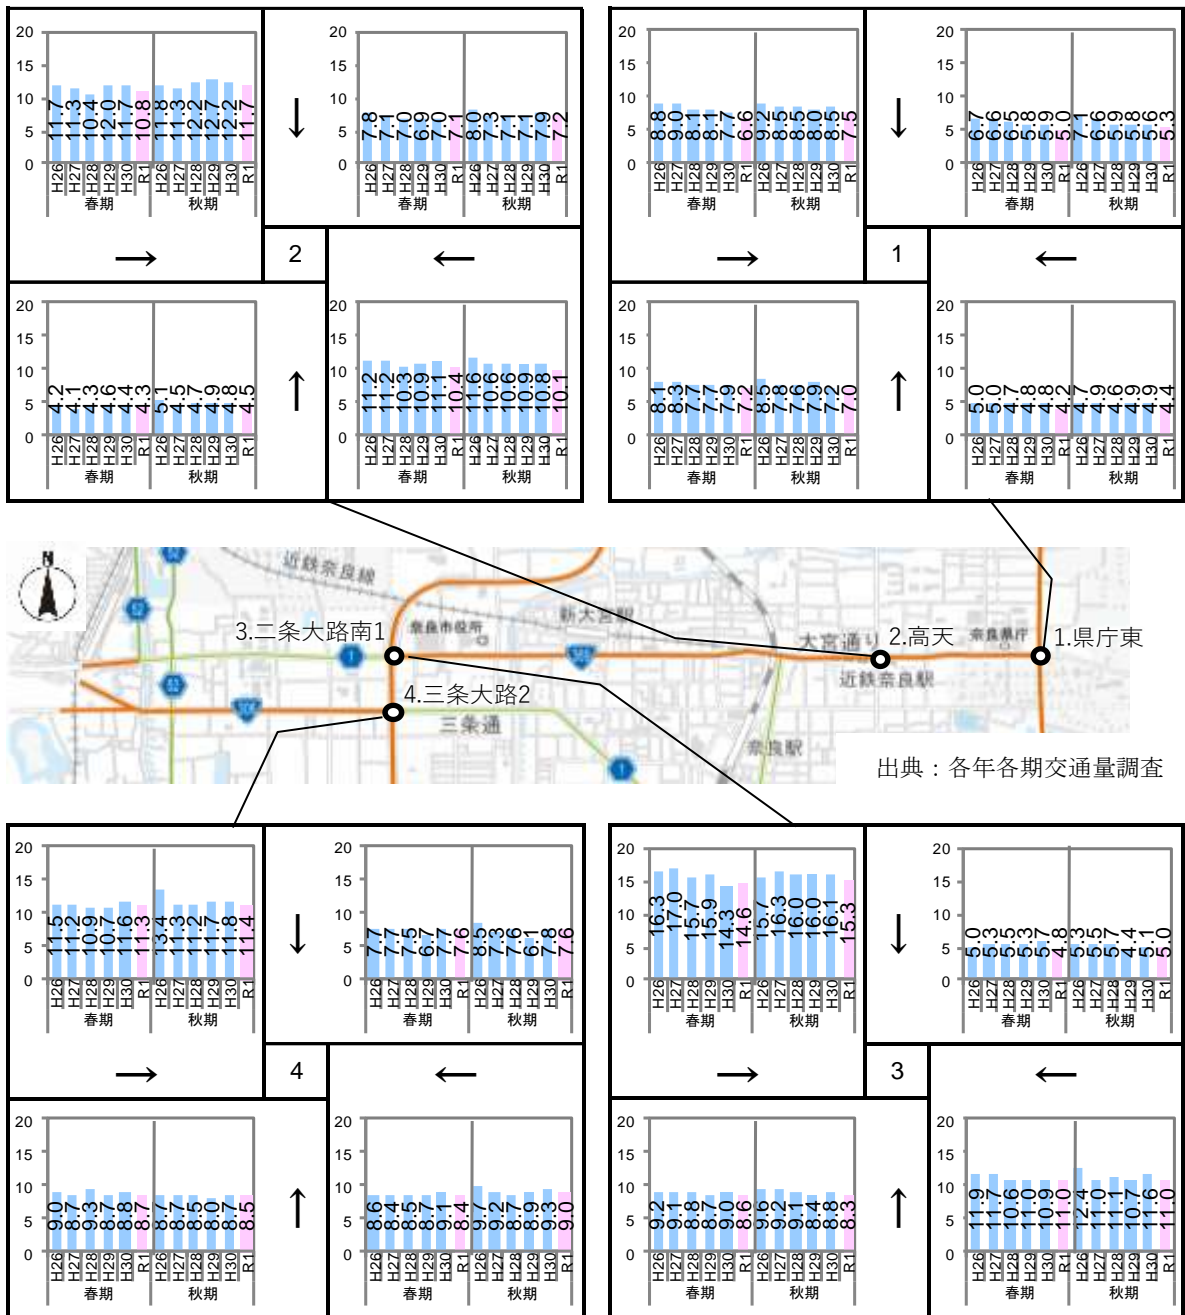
20
15
10
5
0
11.7 11.3 10.4 12.0 11.7 10.8 11.8 11.3 12.2 12.7 12.2 11.7
H26 H27 H28 H29 H30 R1 H26 H27 H28 H29 H30 R1
春期 秋期

↓
20
15
10
5
0
7.8 7.1 7.0 6.9 7.0 7.1 8.0 7.3 7.1 7.1 7.9 7.2
H26 H27 H28 H29 H30 R1 H26 H27 H28 H29 H30 R1
春期 秋期

→ 2 ←

20
15
10
5
0
4.2 4.1 4.3 4.6 4.4 4.3 5.1 4.5 4.7 4.9 4.8 4.5
H26 H27 H28 H29 H30 R1 H26 H27 H28 H29 H30 R1
春期 秋期

↑
20
15
10
5
0
11.2 11.2 10.3 10.9 11.1 10.4 11.6 10.6 10.6 10.9 10.8 10.1
H26 H27 H28 H29 H30 R1 H26 H27 H28 H29 H30 R1
春期 秋期

20
15
10
5
0
8.8 9.0 8.1 8.1 7.7 6.6 9.2 8.5 8.5 8.0 8.5 7.5
H26 H27 H28 H29 H30 R1 H26 H27 H28 H29 H30 R1
春期 秋期

↓
20
15
10
5
0
6.7 6.6 6.5 5.8 5.9 5.0 7.1 6.6 5.9 5.8 5.6 5.3
H26 H27 H28 H29 H30 R1 H26 H27 H28 H29 H30 R1
春期 秋期

→ 1 ←

20
15
10
5
0
8.1 8.3 7.7 7.7 7.9 7.2 8.5 7.8 7.6 7.9 7.2 7.0
H26 H27 H28 H29 H30 R1 H26 H27 H28 H29 H30 R1
春期 秋期

↑
20
15
10
5
0
5.0 5.0 4.7 4.8 4.8 4.2 4.7 4.9 4.6 4.9 4.9 4.4
H26 H27 H28 H29 H30 R1 H26 H27 H28 H29 H30 R1
春期 秋期

近鉄奈良線
3.二条大路南1
奈良市役所
新大宮駅
大宮通り 2.高天
奈良県庁 1.県庁東
近鉄奈良駅
4.三条大路2
三条通
奈良駅
出典：各年各期交通量調査

20
15
10
5
0
11.5 11.2 10.9 10.7 11.6 11.3 13.4 11.3 11.2 11.7 11.8 11.4
H26 H27 H28 H29 H30 R1 H26 H27 H28 H29 H30 R1
春期 秋期

↓
20
15
10
5
0
7.7 7.7 7.5 6.7 7.7 7.6 8.5 7.3 7.6 6.1 7.8 7.6
H26 H27 H28 H29 H30 R1 H26 H27 H28 H29 H30 R1
春期 秋期

→ 4 ←

20
15
10
5
0
9.0 8.7 9.3 8.7 8.8 8.7 8.7 8.7 8.5 8.0 8.7 8.5
H26 H27 H28 H29 H30 R1 H26 H27 H28 H29 H30 R1
春期 秋期

↑
20
15
10
5
0
8.6 8.4 8.5 8.7 9.1 8.4 9.7 9.2 8.7 8.9 9.3 9.0
H26 H27 H28 H29 H30 R1 H26 H27 H28 H29 H30 R1
春期 秋期

20
15
10
5
0
16.3 17.0 15.7 15.9 14.3 14.6 15.7 16.3 16.0 16.0 16.1 15.3
H26 H27 H28 H29 H30 R1 H26 H27 H28 H29 H30 R1
春期 秋期

↓
20
15
10
5
0
5.0 5.3 5.5 5.3 5.7 4.8 5.3 5.5 5.7 4.4 5.1 5.0
H26 H27 H28 H29 H30 R1 H26 H27 H28 H29 H30 R1
春期 秋期

→ 3 ←

20
15
10
5
0
9.2 9.1 8.8 8.7 9.0 8.6 9.6 9.2 9.1 8.4 8.8 8.3
H26 H27 H28 H29 H30 R1 H26 H27 H28 H29 H30 R1
春期 秋期

↑
20
15
10
5
0
11.9 11.7 10.6 11.0 10.9 11.0 12.4 11.0 11.1 10.7 11.6 11.0
H26 H27 H28 H29 H30 R1 H26 H27 H28 H29 H30 R1
春期 秋期